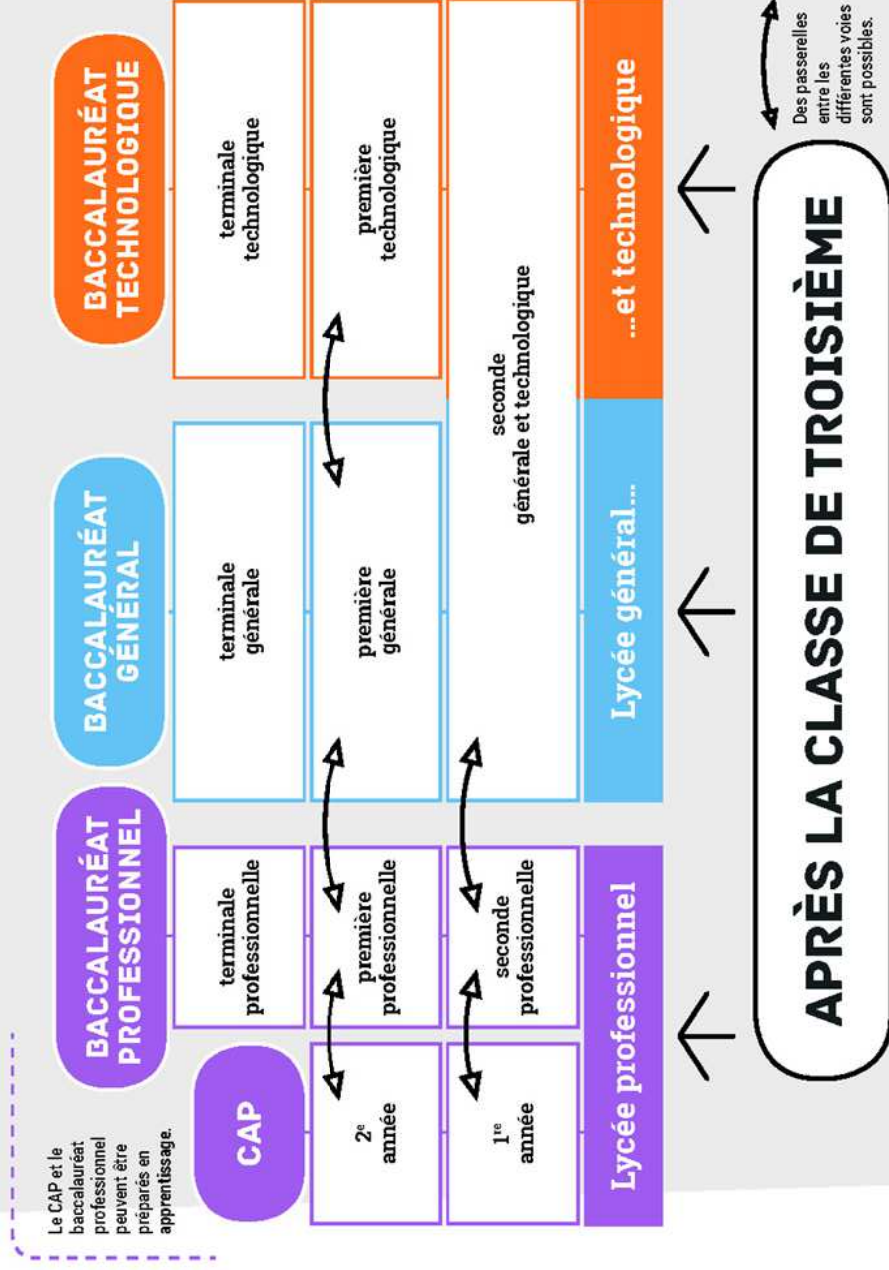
APRÈS LA CLASSE DE TROISIÈME

Lycée professionnel

Lycée général...

...et technologique

CAP

1re année

2e année

BACCALAURÉAT PROFESSIONNEL

seconde professionnelle

première professionnelle

terminale professionnelle

BACCALAURÉAT GÉNÉRAL

seconde générale et technologique

première générale

terminale générale

BACCALAURÉAT TECHNOLOGIQUE

première technologique

terminale technologique

Le CAP et le baccalauréat professionnel peuvent être préparés en apprentissage.

Des passerelles entre les différentes voies sont possibles.